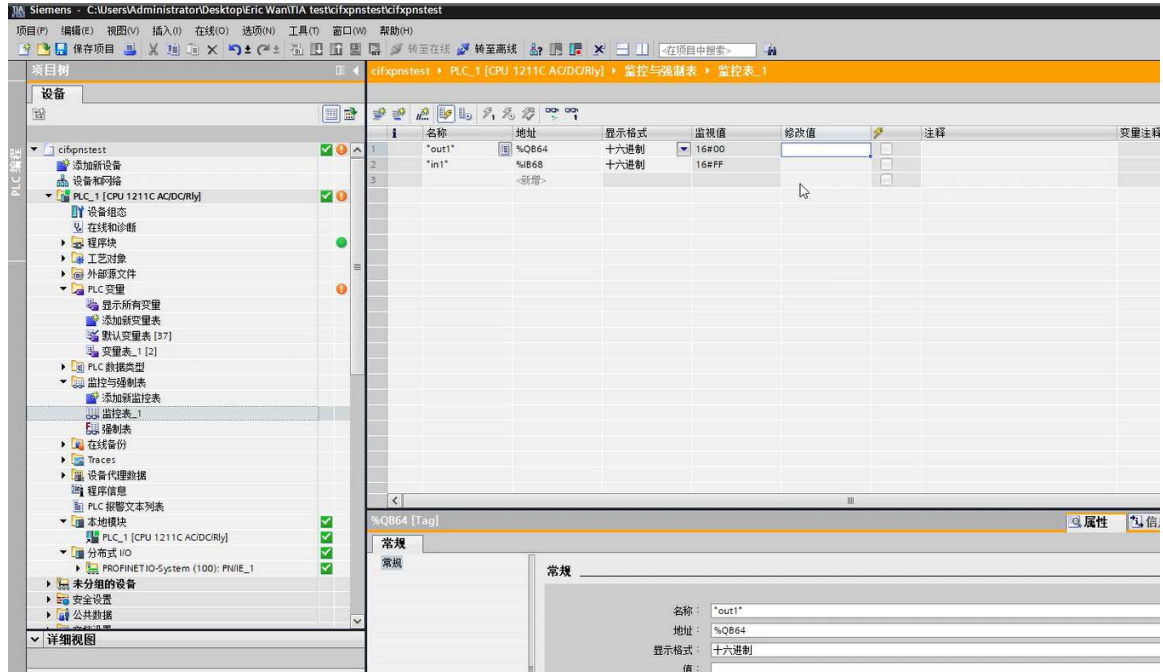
Siemens - C:\Users\Administrator\Desktop\Eric Wan\TIA test\cifxpnstest\cifxpnstest

项目(P) 编辑(E) 视图(V) 插入(I) 在线(O) 选项(N) 工具(T) 窗口(W) 帮助(H)

保存项目 转至在线 转至离线 <在项目中搜索>

项目树

设备

PLC 编程

cifxpnstest
添加新设备
设备和网络
PLC_1 [CPU 1211C AC/DC/Rly]
设备组态
在线和诊断
程序块
工艺对象
外部源文件
PLC 变量
显示所有变量
添加新变量表
默认变量表 [37]
变量表_1 [2]
PLC 数据类型
监控与强制表
添加新监控表
监控表_1
强制表
在线备份
Traces
设备代理数据
程序信息
PLC 报警文本列表
本地模块
PLC_1 [CPU 1211C AC/DC/Rly]
分布式 I/O
PROFINET IO-System (100): PN/IE_1
未分组的设备
安全设置
公共数据

详细视图

cifxpnstest ▸ PLC_1 [CPU 1211C AC/DC/Rly] ▸ 监控与强制表 ▸ 监控表_1

| i | 名称 | 地址 | 显示格式 | 监视值 | 修改值 | | 注释 | 变量注释 |
|---|---|---|---|---|---|---|---|---|
| 1 | "out1" | %QB64 | 十六进制 | 16#00 | | | | |
| 2 | "in1" | %IB68 | 十六进制 | 16#FF | | | | |
| 3 | | <新增> | | | | | | |

%QB64 [Tag]

属性 信

常规

常规

常规

名称： "out1"
地址： %QB64
显示格式： 十六进制
值：